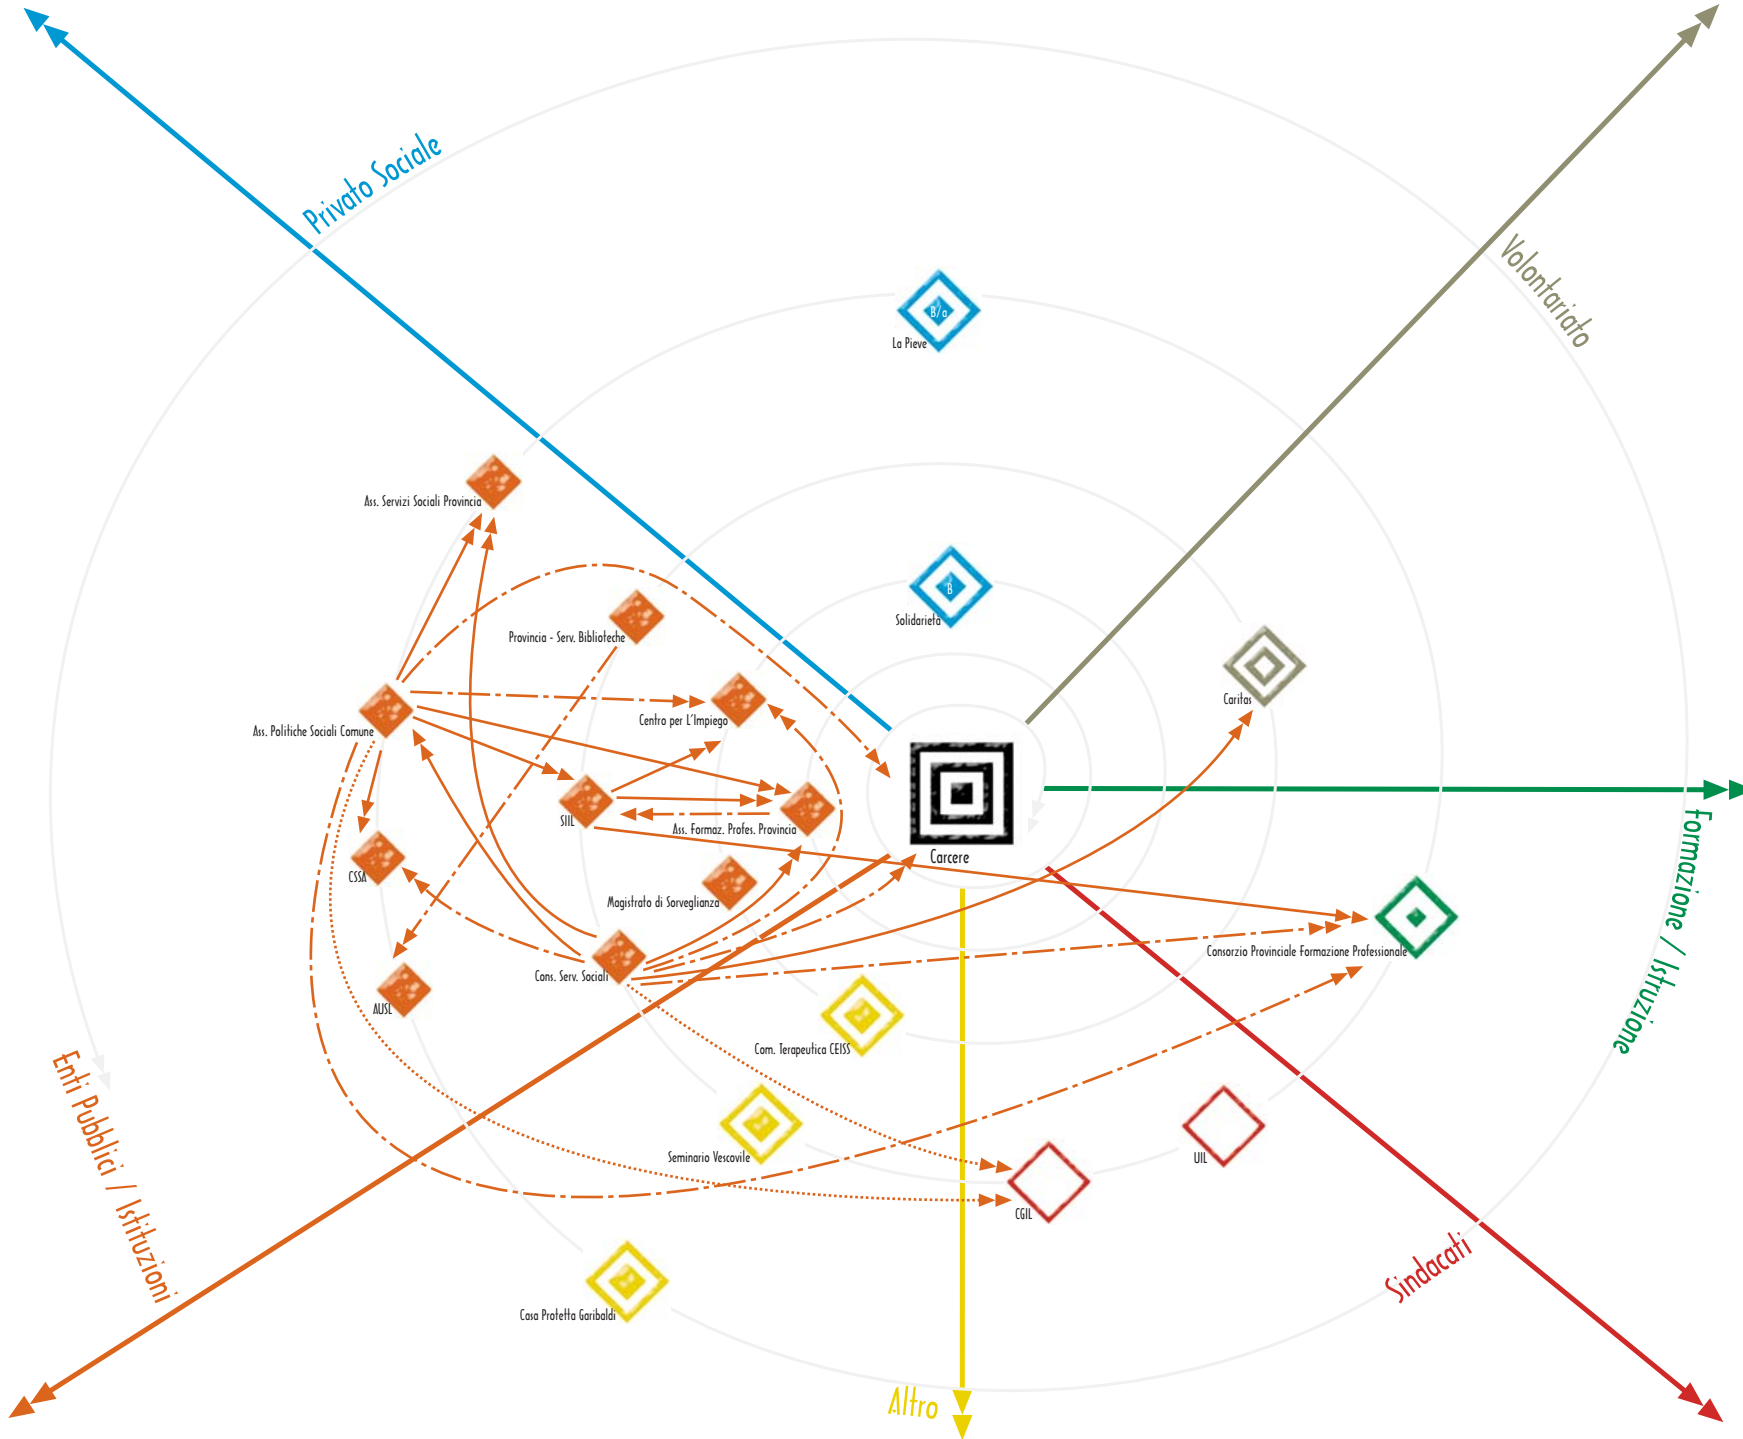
Privato Sociale

Volontariato

B/a
La Pieve

Ass. Servizi Sociali Provincia

B
Solidarietà

Provincia - Serv. Biblioteche

Caritas

Ass. Politiche Sociali Comune

Centro per L'Impiego

SIIL

Ass. Formaz. Profes. Provincia

Carcere

Formazione / Istruzione

CSSA

Magistrato di Sorveglianza

Consorzio Provinciale Formazione Professionale

Cons. Serv. Sociali

AUSL

Com. Terapeutica CEISS

Enti Pubblici / Istituzioni

Seminario Vescovile

UIL

CGIL

Sindacati

Casa Protetta Garibaldi

Altro